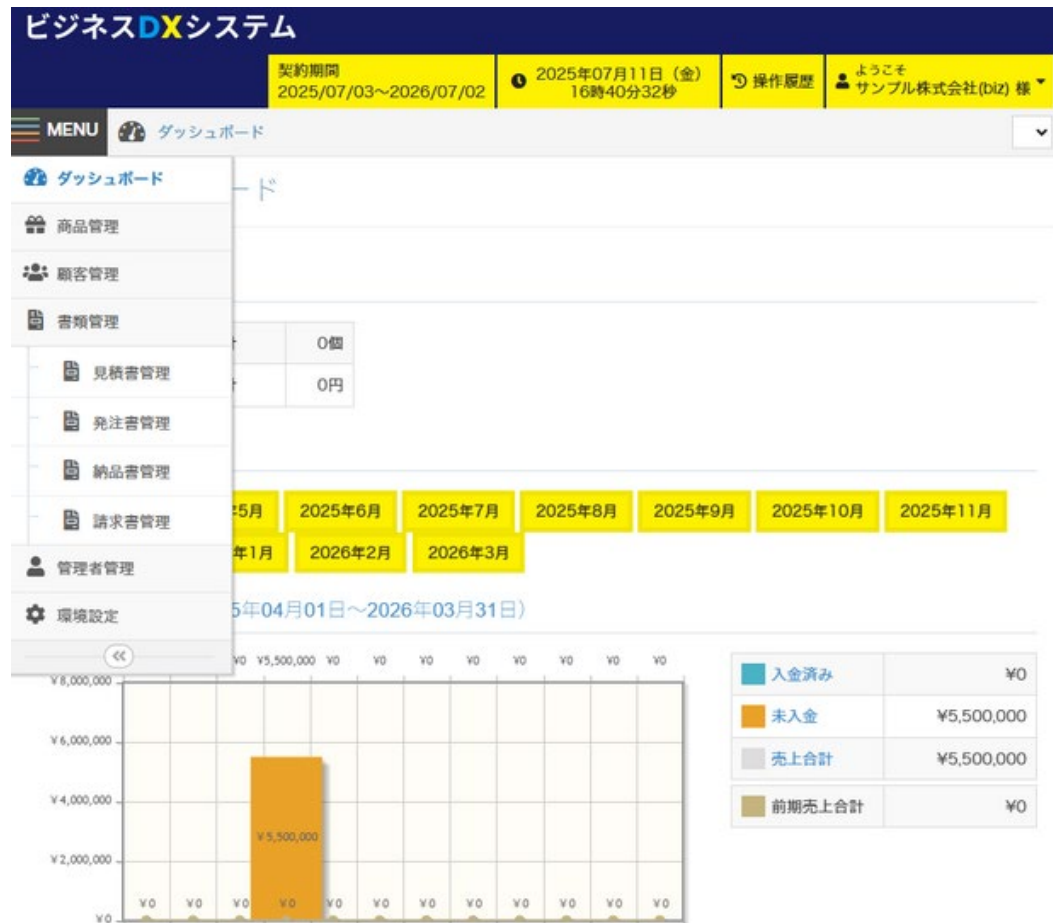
ビジネスDXシステム

契約期間 2025/07/03～2026/07/02

2025年07月11日（金） 16時40分32秒

操作履歴

ようこそ サンプル株式会社(biz) 様

MENU

ダッシュボード

ダッシュボード

商品管理

顧客管理

書類管理

見積書管理

発注書管理

納品書管理

請求書管理

管理者管理

環境設定

ード

0個

0円

5月 2025年6月 2025年7月 2025年8月 2025年9月 2025年10月 2025年11月

年1月 2026年2月 2026年3月

5年04月01日～2026年03月31日）

¥0 ¥5,500,000 ¥0 ¥0 ¥0 ¥0 ¥0 ¥0 ¥0 ¥0

¥8,000,000

¥6,000,000

¥4,000,000

¥2,000,000

¥0

¥5,500,000

¥0 ¥0 ¥0 ¥0 ¥0 ¥0 ¥0 ¥0 ¥0 ¥0 ¥0 ¥0

| | |
|---|---|
| 入金済み | ¥0 |
| 未入金 | ¥5,500,000 |
| 売上合計 | ¥5,500,000 |
| 前期売上合計 | ¥0 |